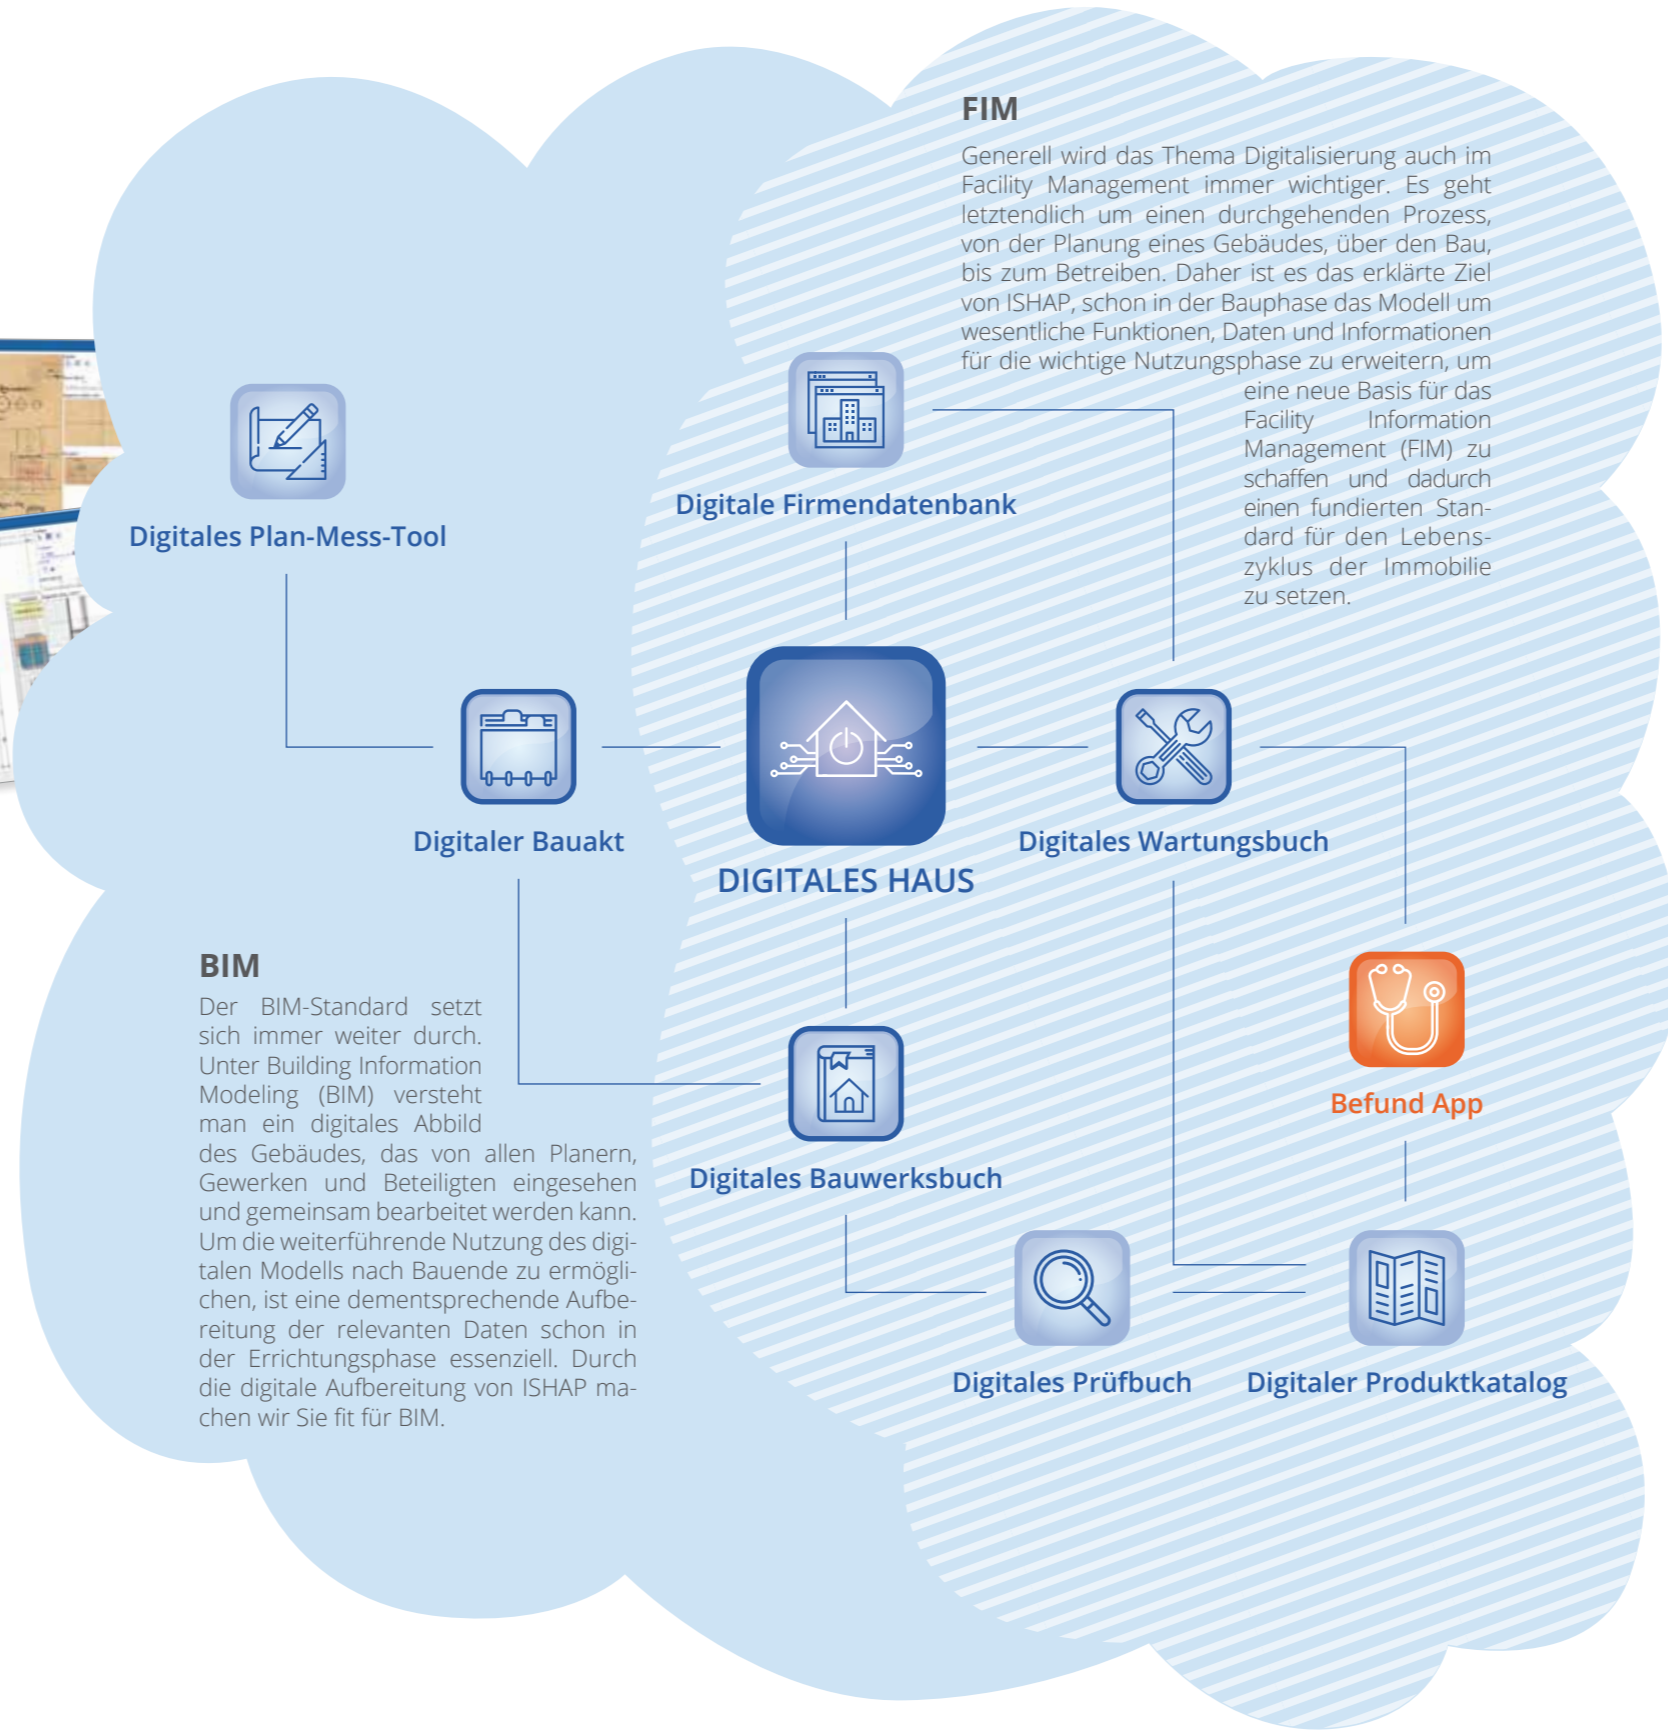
FIM

Generell wird das Thema Digitalisierung auch im Facility Management immer wichtiger. Es geht letztendlich um einen durchgehenden Prozess, von der Planung eines Gebäudes, über den Bau, bis zum Betreiben. Daher ist es das erklärte Ziel von ISHAP, schon in der Bauphase das Modell um wesentliche Funktionen, Daten und Informationen für die wichtige Nutzungsphase zu erweitern, um eine neue Basis für das Facility Information Management (FIM) zu schaffen und dadurch einen fundierten Standard für den Lebenszyklus der Immobilie zu setzen.

Digitales Plan-Mess-Tool

Digitale Firmendatenbank

Digitaler Bauakt

DIGITALES HAUS

Digitales Wartungsbuch

BIM

Der BIM-Standard setzt sich immer weiter durch. Unter Building Information Modeling (BIM) versteht man ein digitales Abbild des Gebäudes, das von allen Planern, Gewerken und Beteiligten eingesehen und gemeinsam bearbeitet werden kann. Um die weiterführende Nutzung des digitalen Modells nach Bauende zu ermöglichen, ist eine dementsprechende Aufbereitung der relevanten Daten schon in der Errichtungsphase essenziell. Durch die digitale Aufbereitung von ISHAP machen wir Sie fit für BIM.

Befund App

Digitales Bauwerksbuch

Digitales Prüfbuch

Digitaler Produktkatalog